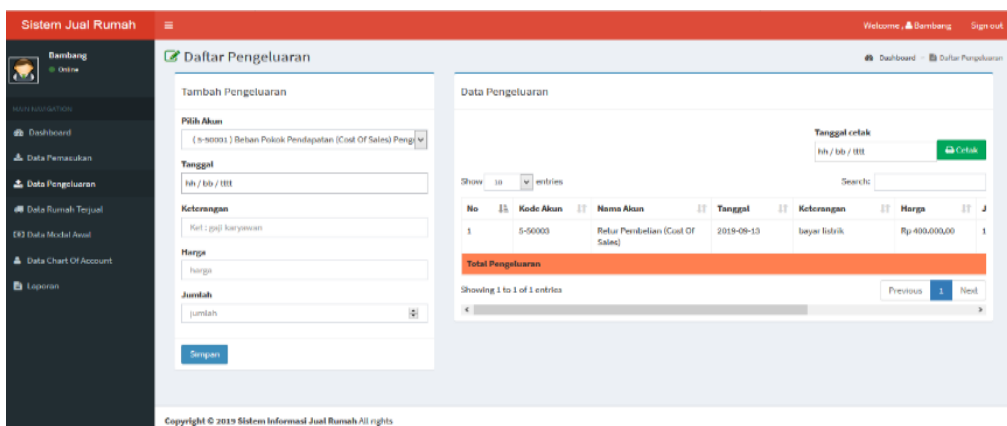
Sistem Jual Rumah

Welcome, Bambang Sign out

Bambang
Online

MAIN NAVIGATION

Dashboard

Data Pemasukan

Data Pengeluaran

Data Rumah Terjual

Data Modal Awal

Data Chart Of Account

Laporan

Daftar Pengeluaran

Dashboard > Daftar Pengeluaran

Tambah Pengeluaran

Pilih Akun

( 5-50001 ) Beban Pokok Pendapatan (Cost Of Sales) Peng

Tanggal

hh / bb / tttt

Keterangan

Ket : gaji karyawan

Harga

harga

Jumlah

jumlah

Simpan

Data Pengeluaran

Tanggal cetak

hh / bb / tttt

Cetak

Show 10 entries

Search:

| No | Kode Akun | Nama Akun | Tanggal | Keterangan | Harga | J |
|---|---|---|---|---|---|---|
| 1 | 5-50003 | Retur Pembelian (Cost Of Sales) | 2019-09-13 | bayar listrik | Rp 400.000,00 | 1 |
| Total Pengeluaran | | | | | | |

Showing 1 to 1 of 1 entries

Previous 1 Next

Copyright © 2019 Sistem Informasi Jual Rumah All rights